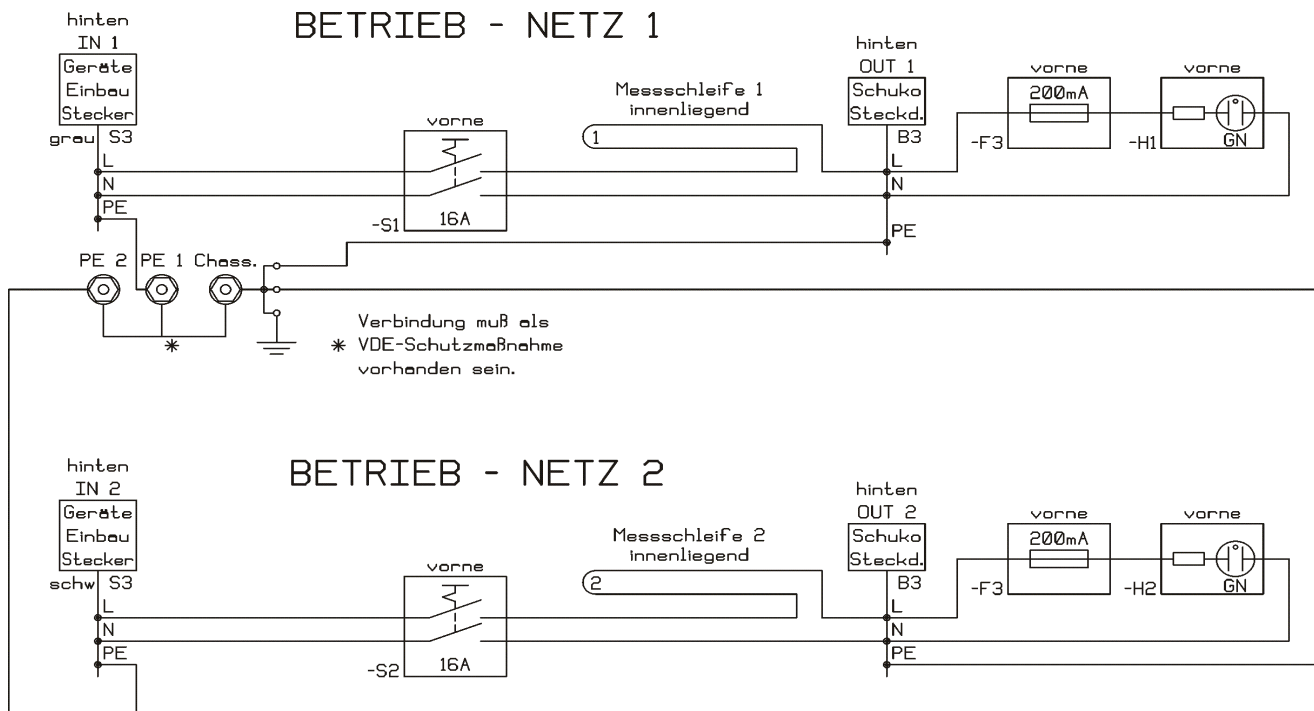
BETRIEB - NETZ 1

hinten
IN 1
Geräte
Einbau
Stecker
grau S3
L
N
PE

vorne
-S1 16A

Messschleife 1
innenliegend
1

hinten
OUT 1
Schuko
Steckd.
B3
L
N
PE

vorne
200mA
-F3

vorne
-H1 GN

PE 2 PE 1 Chass.

*

Verbindung muß als
* VDE-Schutzmaßnahme
vorhanden sein.

BETRIEB - NETZ 2

hinten
IN 2
Geräte
Einbau
Stecker
schw S3
L
N
PE

vorne
-S2 16A

Messschleife 2
innenliegend
2

hinten
OUT 2
Schuko
Steckd.
B3
L
N
PE

vorne
200mA
-F3

vorne
-H2 GN